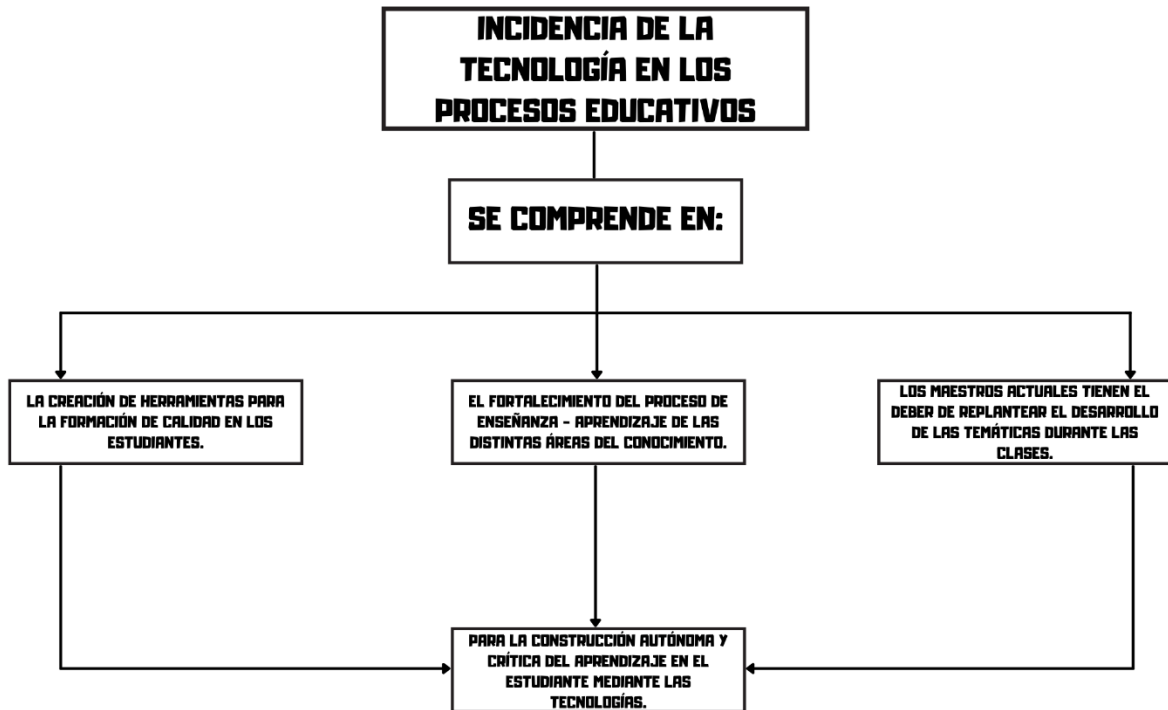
INCIDENCIA DE LA TECNOLOGÍA EN LOS PROCESOS EDUCATIVOS

SE COMPRENDE EN:

LA CREACIÓN DE HERRAMIENTAS PARA LA FORMACIÓN DE CALIDAD EN LOS ESTUDIANTES.

EL FORTALECIMIENTO DEL PROCESO DE ENSEÑANZA - APRENDIZAJE DE LAS DISTINTAS ÁREAS DEL CONOCIMIENTO.

LOS MAESTROS ACTUALES TIENEN EL DEBER DE REPLANTEAR EL DESARROLLO DE LAS TEMÁTICAS DURANTE LAS CLASES.

PARA LA CONSTRUCCIÓN AUTÓNOMA Y CRÍTICA DEL APRENDIZAJE EN EL ESTUDIANTE MEDIANTE LAS TECNOLOGÍAS.